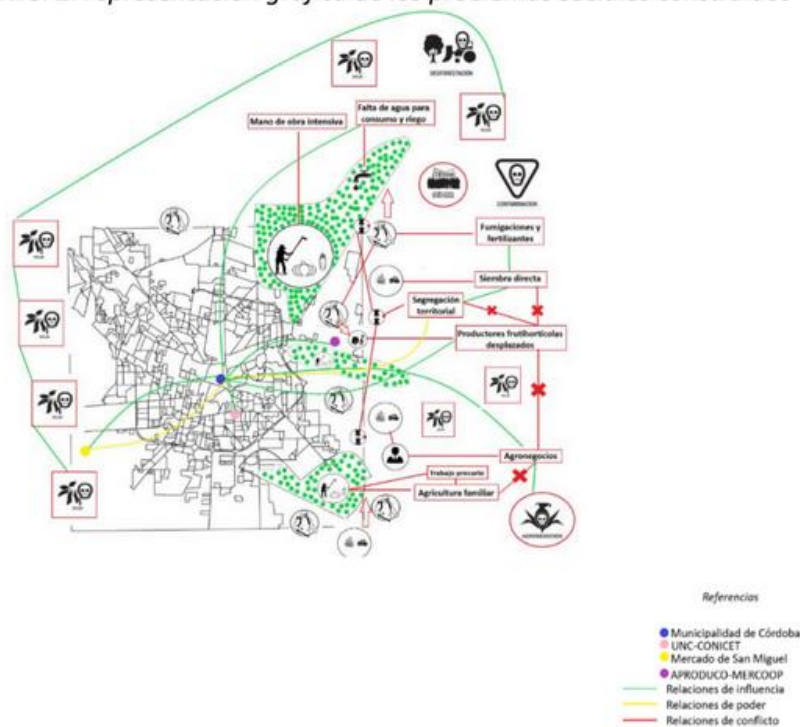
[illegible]

DEFORESTACIÓN

Mano de obra intensiva

Falta de agua para consumo y riego

CONTAMINACIÓN

Fumigaciones y fertilizantes

Siembra directa

Segregación territorial

Productores frutihortícolas desplazados

Agronegocios

Trabajo precario

Agricultura familiar

AGROINDUSTRIA

Referencias

Municipalidad de Córdoba
UNC-CONICET
Mercado de San Miguel
APRODUCO-MERCOOP
Relaciones de influencia
Relaciones de poder
Relaciones de conflicto